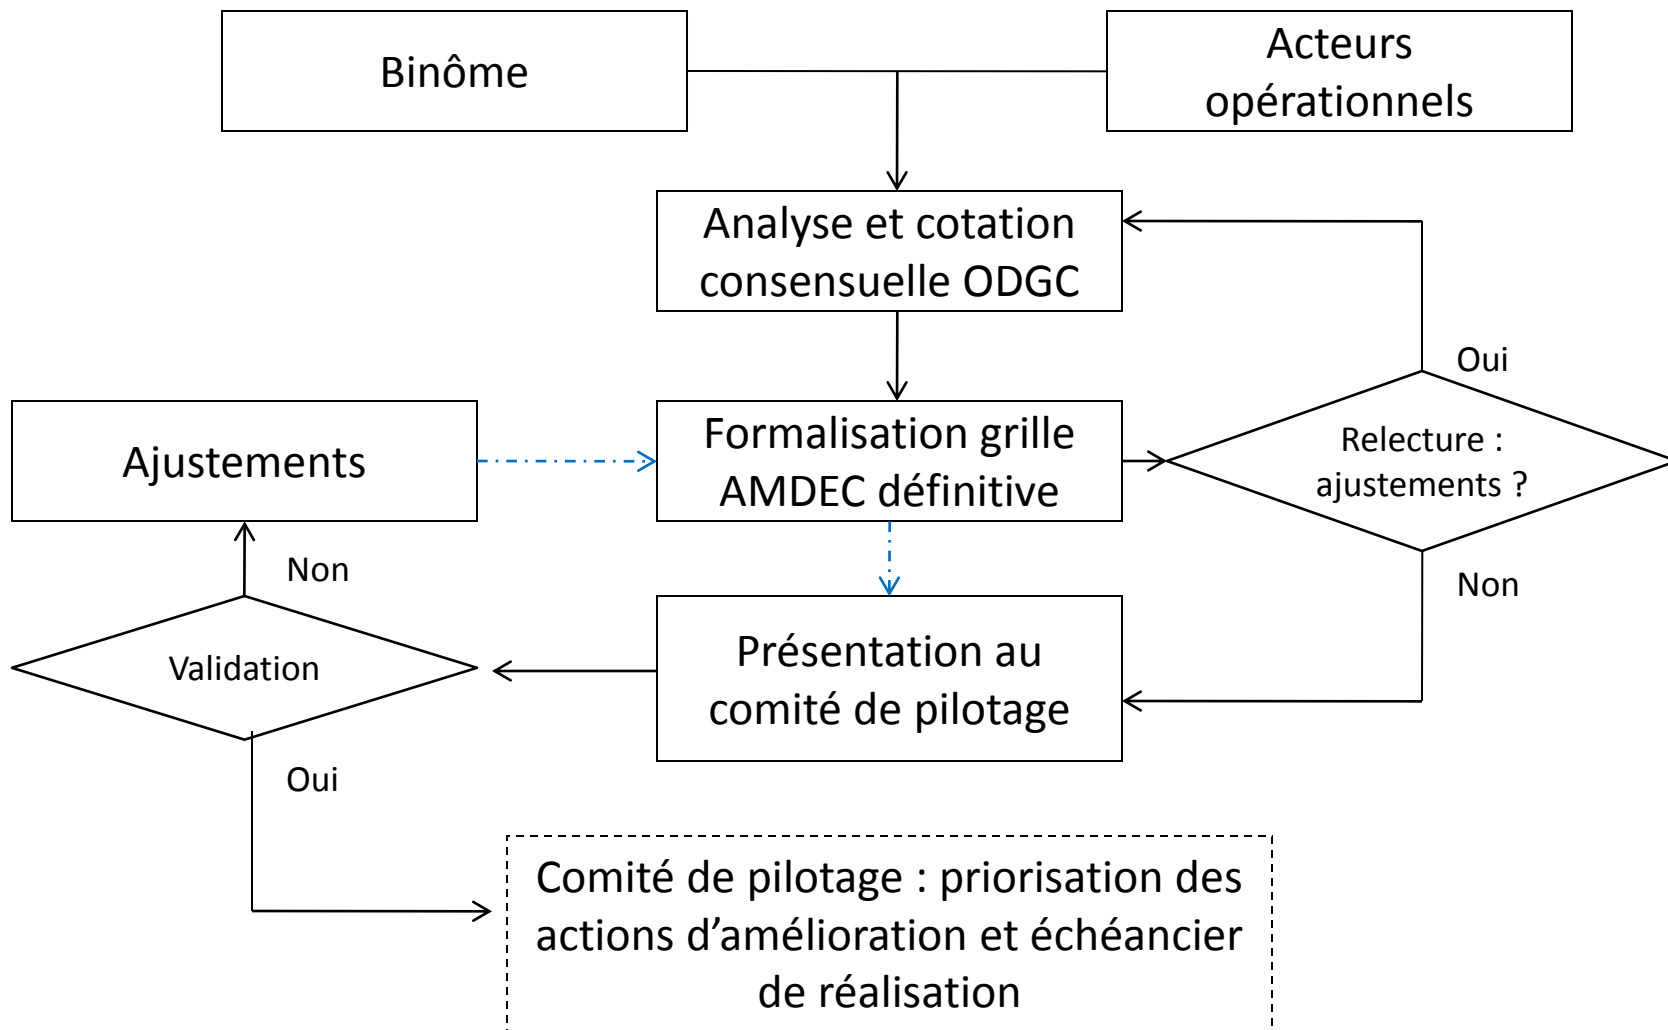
Binôme

Acteurs opérationnels

Analyse et cotation consensuelle ODGC

Oui

Ajustements

Formalisation grille AMDEC définitive

Relecture : ajustements ?

Non

Non

Validation

Présentation au comité de pilotage

Oui

Comité de pilotage : priorisation des actions d'amélioration et échéancier de réalisation